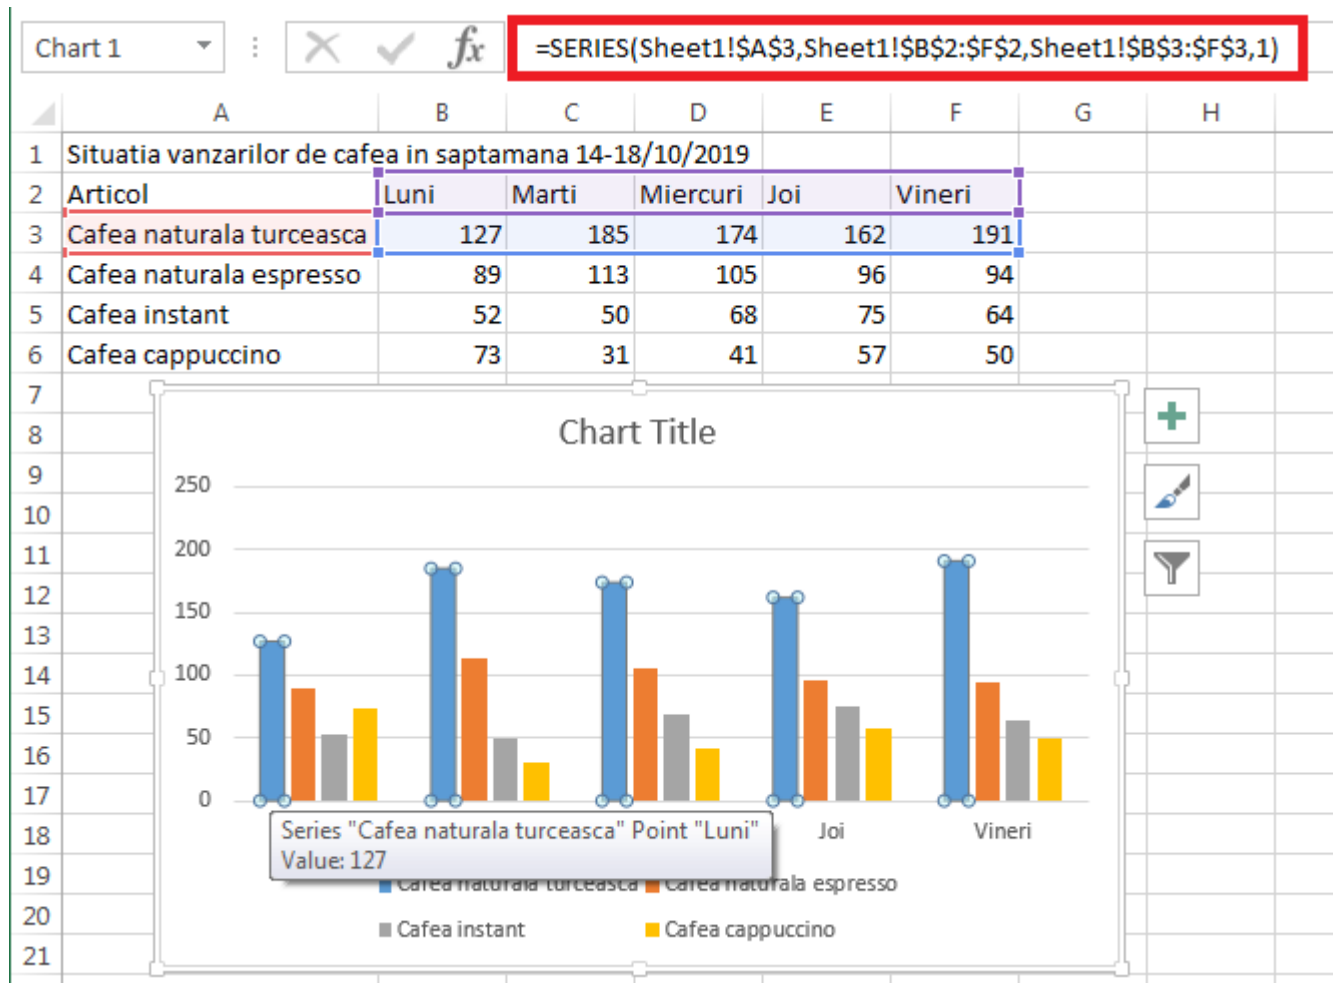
Chart 1

=SERIES(Sheet1!$A$3,Sheet1!$B$2:$F$2,Sheet1!$B$3:$F$3,1)

| | A | B | C | D | E | F | G | H |
|---|---|---|---|---|---|---|---|---|
| 1 | Situatia vanzarilor de cafea in saptamana 14-18/10/2019 | | | | | | | |
| 2 | Articol | Luni | Marti | Miercuri | Joi | Vineri | | |
| 3 | Cafea naturala turceasca | 127 | 185 | 174 | 162 | 191 | | |
| 4 | Cafea naturala espresso | 89 | 113 | 105 | 96 | 94 | | |
| 5 | Cafea instant | 52 | 50 | 68 | 75 | 64 | | |
| 6 | Cafea cappuccino | 73 | 31 | 41 | 57 | 50 | | |

7 8 9 10 11 12 13 14 15 16 17 18 19 20 21

Chart Title

250
200
150
100
50
0

Series "Cafea naturala turceasca" Point "Luni"
Value: 127

Joi
Vineri

Cafea naturala turceasca Cafea naturala espresso
Cafea instant Cafea cappuccino